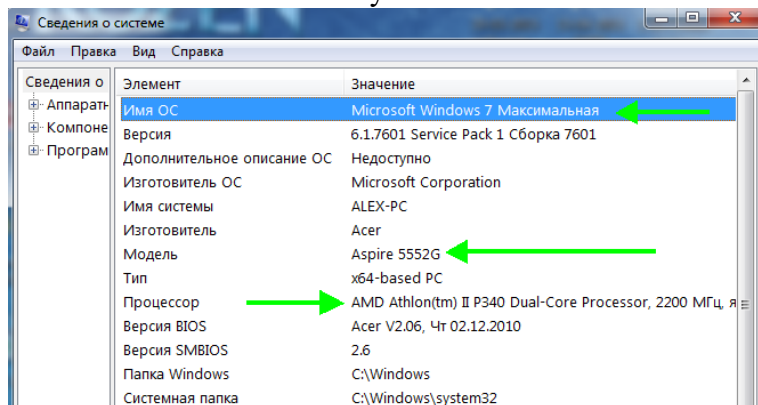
Сведения о системе

Файл Правка Вид Справка

Сведения о
Аппарат
Компоне
Програм

| Элемент | Значение |
|---|---|
| Имя ОС | Microsoft Windows 7 Максимальная |
| Версия | 6.1.7601 Service Pack 1 Сборка 7601 |
| Дополнительное описание ОС | Недоступно |
| Изготовитель ОС | Microsoft Corporation |
| Имя системы | ALEX-PC |
| Изготовитель | Acer |
| Модель | Aspire 5552G |
| Тип | x64-based PC |
| Процессор | AMD Athlon(tm) II P340 Dual-Core Processor, 2200 МГц, я |
| Версия BIOS | Acer V2.06, Чт 02.12.2010 |
| Версия SMBIOS | 2.6 |
| Папка Windows | C:\Windows |
| Системная папка | C:\Windows\system32 |